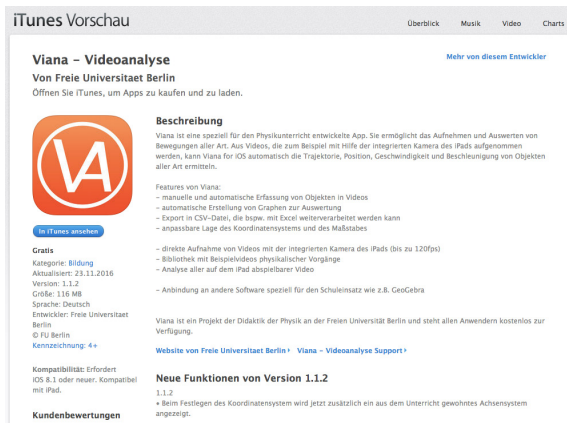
iTunes Vorschau

Überblick Musik Video Charts

Viana – Videoanalyse

Von Freie Universitaet Berlin

Öffnen Sie iTunes, um Apps zu kaufen und zu laden.

Mehr von diesem Entwickler

VA

In iTunes ansehen

Gratis

Kategorie: Bildung
Aktualisiert: 23.11.2016
Version: 1.1.2
Größe: 116 MB
Sprache: Deutsch
Entwickler: Freie Universitaet Berlin
© FU Berlin
Kennzeichnung: 4+

Kompatibilität: Erfordert iOS 8.1 oder neuer. Kompatibel mit iPad.

Kundenbewertungen

Beschreibung

Viana ist eine speziell für den Physikunterricht entwickelte App. Sie ermöglicht das Aufnehmen und Auswerten von Bewegungen aller Art. Aus Videos, die zum Beispiel mit Hilfe der integrierten Kamera des iPads aufgenommen werden, kann Viana für iOS automatisch die Trajektorie, Position, Geschwindigkeit und Beschleunigung von Objekten aller Art ermitteln.

Features von Viana:
– manuelle und automatische Erfassung von Objekten in Videos
– automatische Erstellung von Graphen zur Auswertung
– Export in CSV-Datei, die bspw. mit Excel weiterverarbeitet werden kann
– anpassbare Lage des Koordinatensystems und des Maßstabes

– direkte Aufnahme von Videos mit der integrierten Kamera des iPads (bis zu 120fps)
– Bibliothek mit Beispielvideos physikalischer Vorgänge
– Analyse aller auf dem iPad abspielbarer Video

– Anbindung an andere Software speziell für den Schuleinsatz wie z.B. GeoGebra

Viana ist ein Projekt der Didaktik der Physik an der Freien Universität Berlin und steht allen Anwendern kostenlos zur Verfügung.

Website von Freie Universitaet Berlin › Viana – Videoanalyse Support ›

Neue Funktionen von Version 1.1.2

1.1.2
• Beim Festlegen des Koordinatensystem wird jetzt zusätzlich ein aus dem Unterricht gewohntes Achsensystem angezeigt.